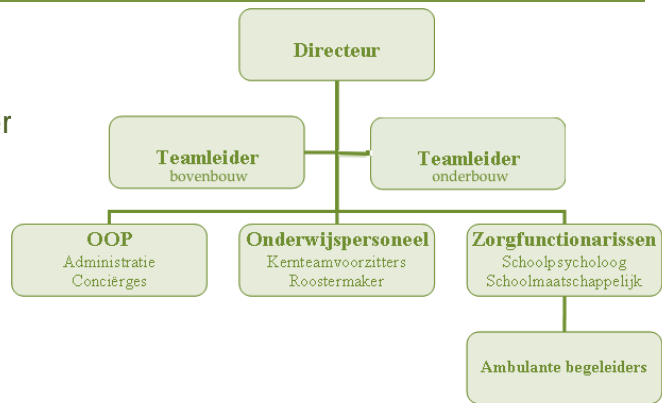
r

Directeur

Teamleider
bovenbouw

Teamleider
onderbouw

OOP
Administratie
Conciërges

Onderwijspersoneel
Kernteamvoorzitters
Roostermaker

Zorgfunctionarissen
Schoolpsycholoog
Schoolmaatschappelijk

Ambulante begeleiders